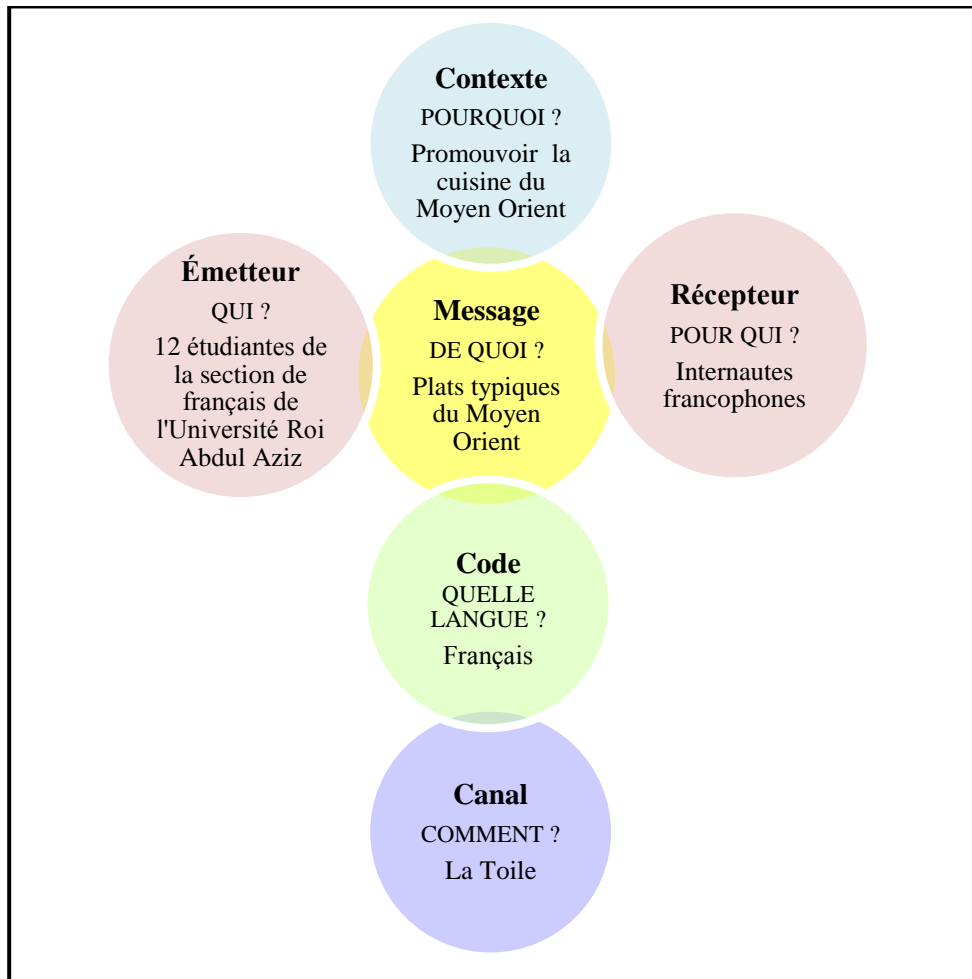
Contexte
POURQUOI ?
Promouvoir la cuisine du Moyen Orient

Émetteur
QUI ?
12 étudiantes de la section de français de l'Université Roi Abdul Aziz

Message
DE QUOI ?
Plats typiques du Moyen Orient

Récepteur
POUR QUI ?
Internautes francophones

Code
QUELLE LANGUE ?
Français

Canal
COMMENT ?
La Toile